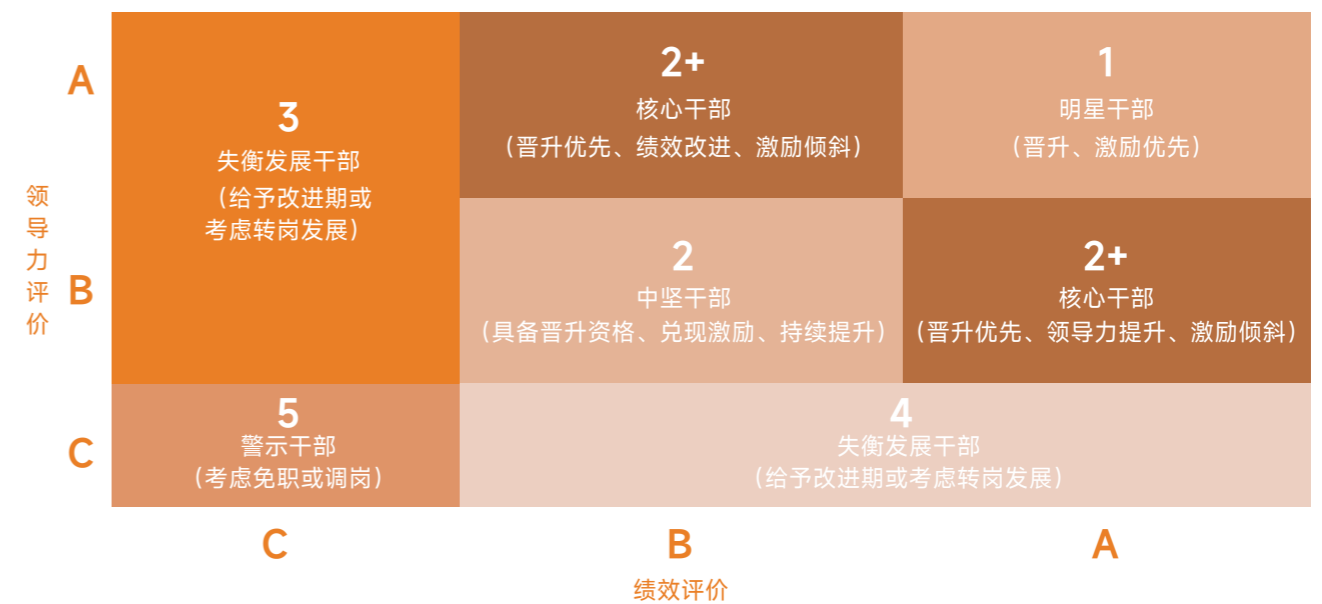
A

领导力评价

B

C

3
失衡发展干部
（给予改进期或考虑转岗发展）

2+
核心干部
（晋升优先、绩效改进、激励倾斜）

1
明星干部
（晋升、激励优先）

2
中坚干部
（具备晋升资格、兑现激励、持续提升）

2+
核心干部
（晋升优先、领导力提升、激励倾斜）

5
警示干部
（考虑免职或调岗）

4
失衡发展干部
（给予改进期或考虑转岗发展）

C

B

A

绩效评价